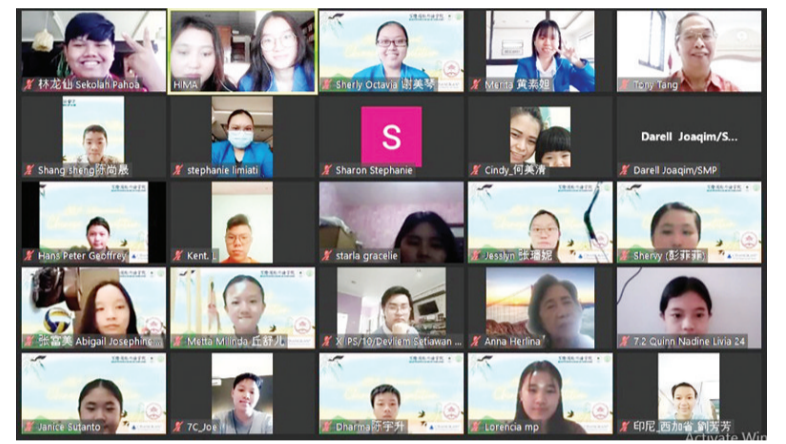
林龙钰 Sekolah Pahoa

HiMA

Sherly Octavia 谢美琴

Merta 黄素妮

Tony Tang

Shang sheng陈尚晟

stephanie limiati

S

Sharon Stephanie

Cindy_何美清

Darell Joaqim/S...

Darell Joaqim/SMP

Hans Peter Geoffrey

Kent

starla gracelie

Jesslyn 张瑞妮

Sherly (彭菲菲)

张富美 Abigail Josephine

Metta Milinda 丘舒儿

X IPS/10/Devilem Setiawan ...

Anna Herlina

7.2 Quinn Nadine Livia 24

Janice Sutanto

7C_Joe

Dharma 陈宇升

Lorencia mp

印尼.西加省 刘莲芳

Activate Win